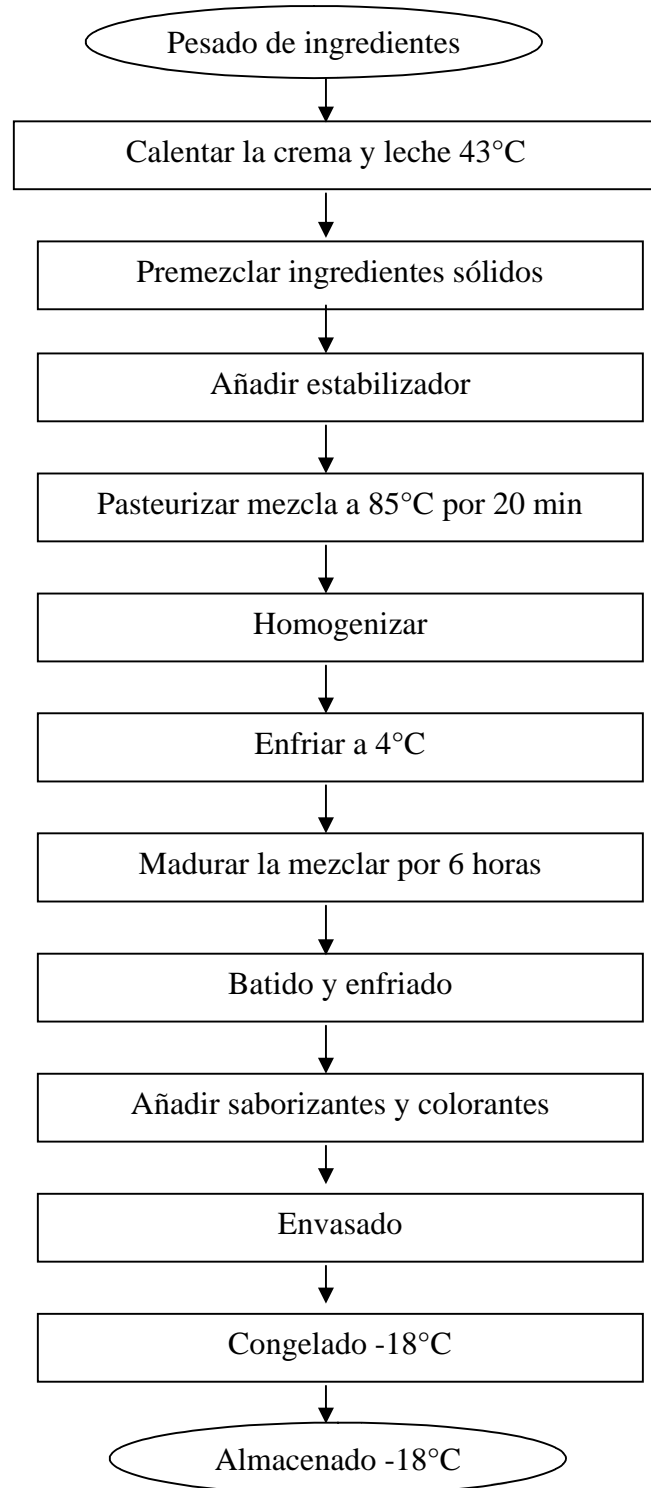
Pesado de ingredientes

Calentar la crema y leche 43°C

Premezclar ingredientes sólidos

Añadir estabilizador

Pasteurizar mezcla a 85°C por 20 min

Homogenizar

Enfriar a 4°C

Madurar la mezclar por 6 horas

Batido y enfriado

Añadir saborizantes y colorantes

Envasado

Congelado -18°C

Almacenado -18°C